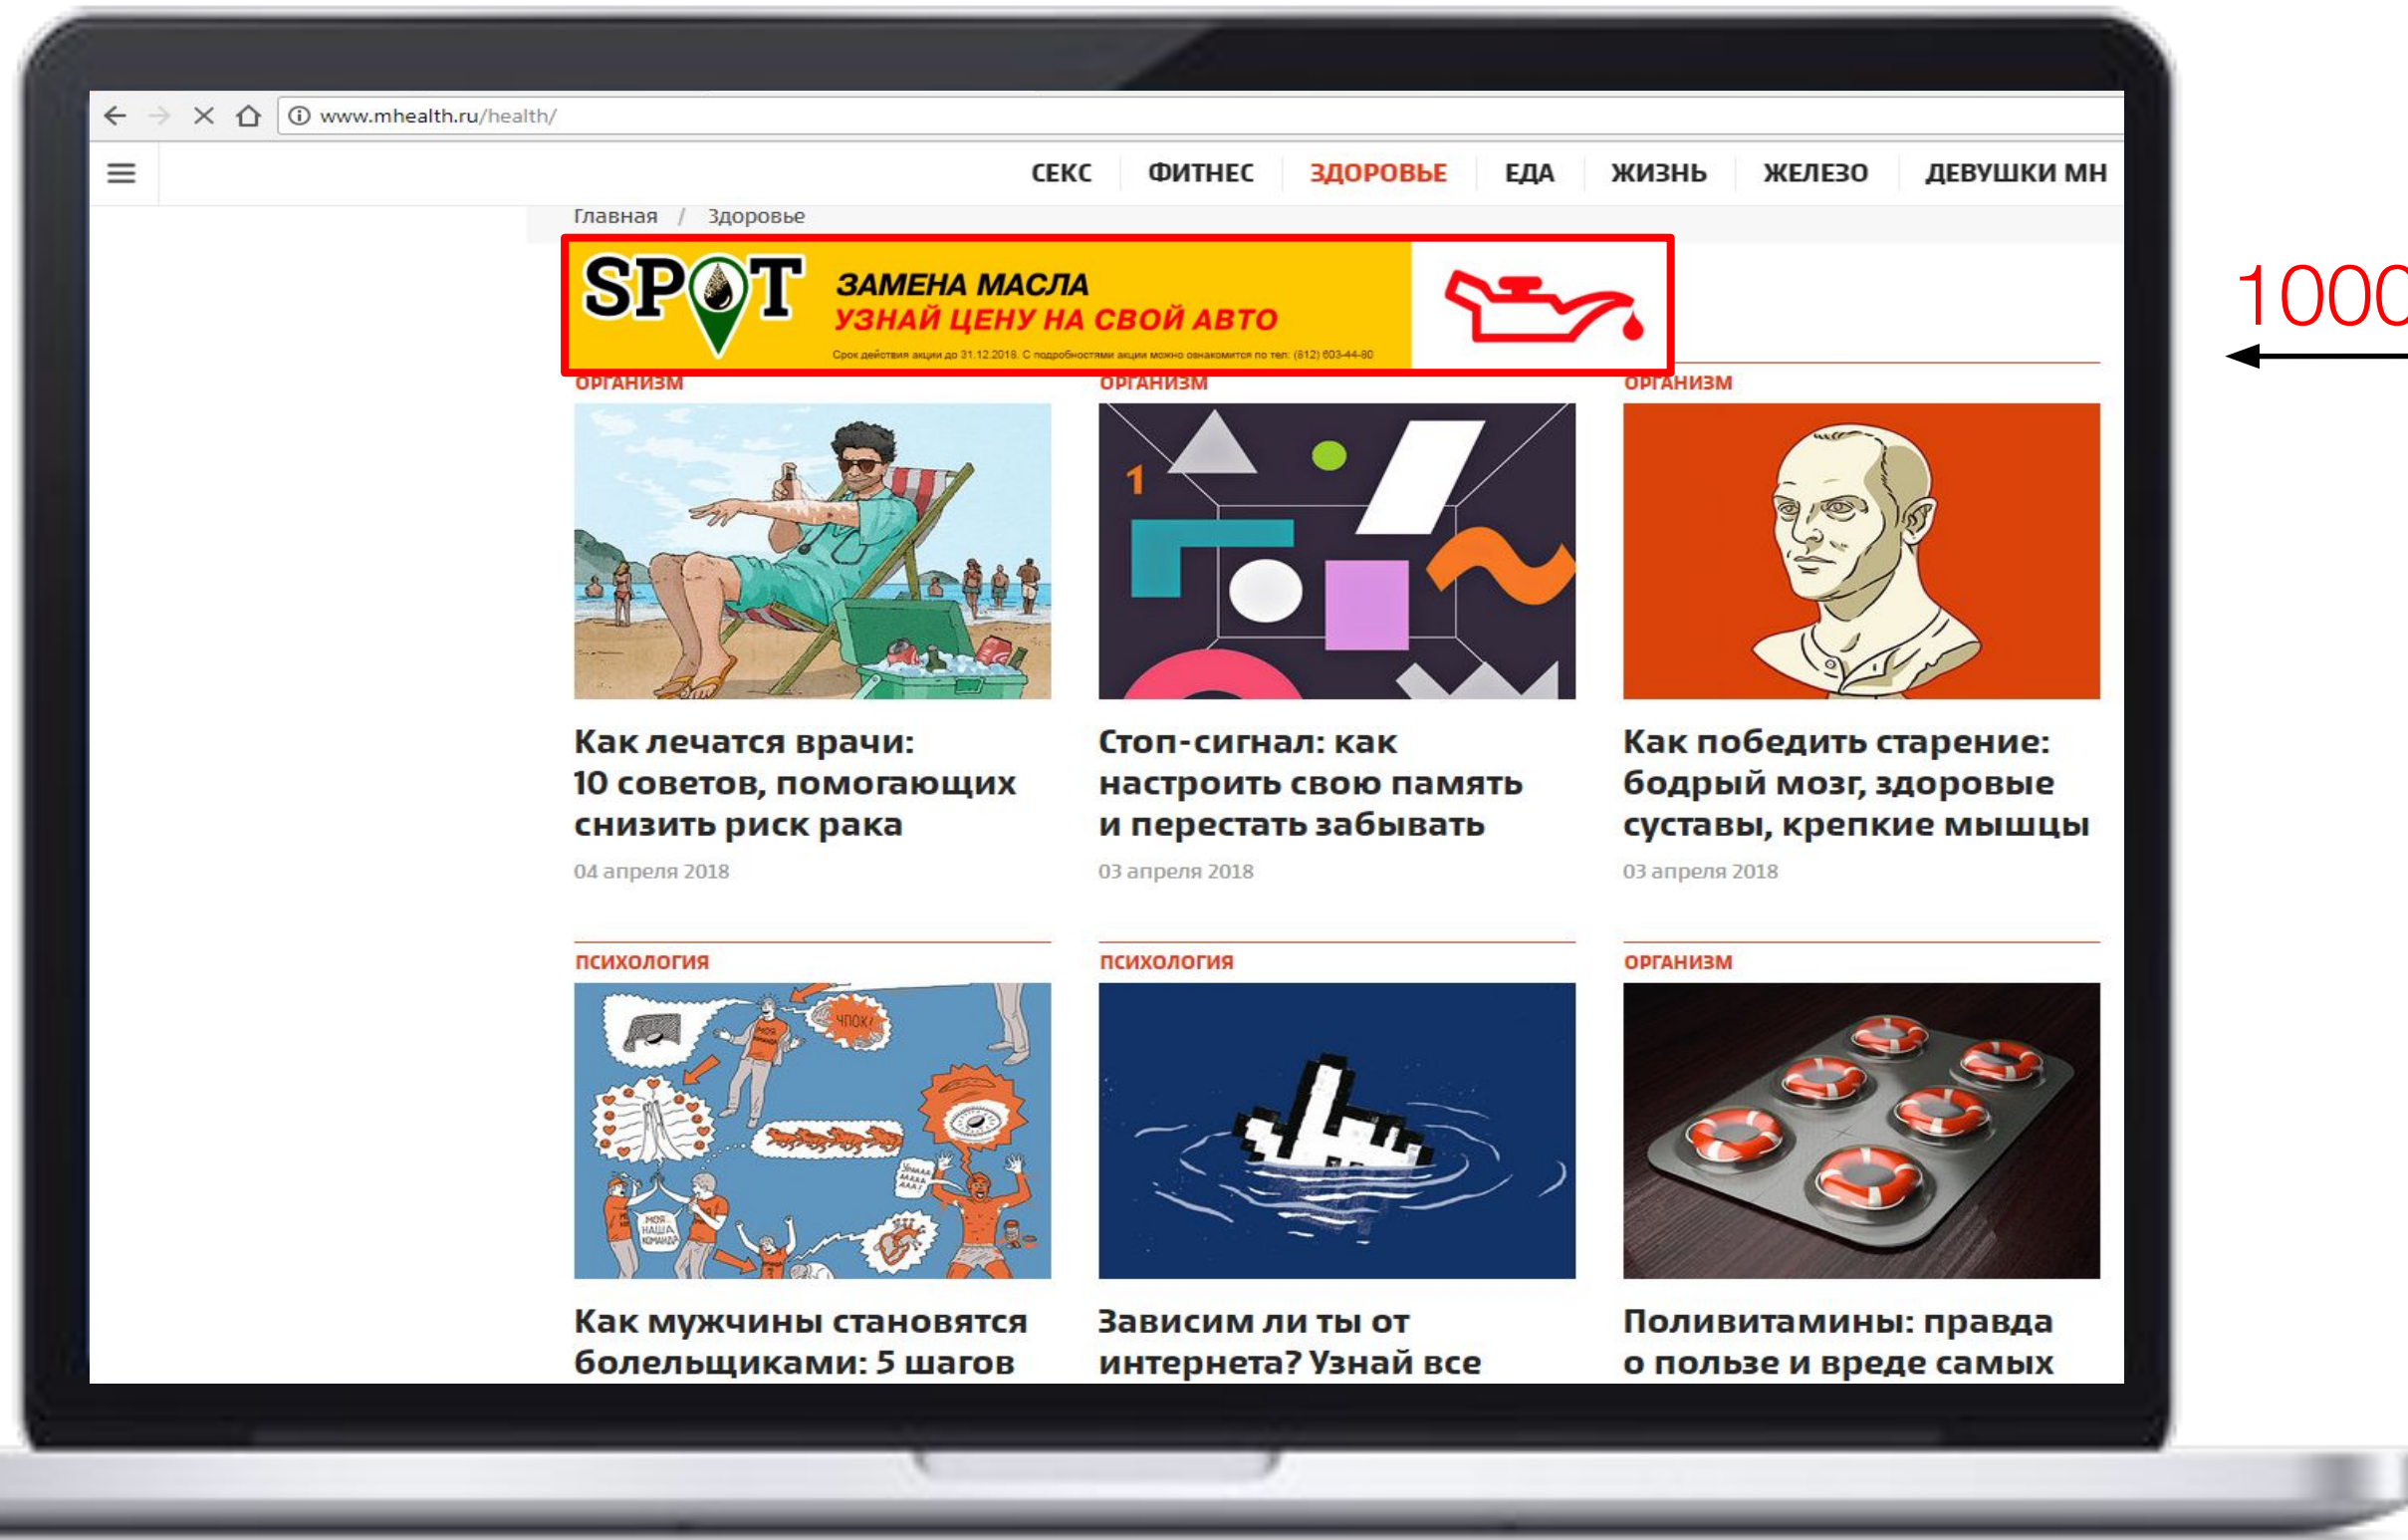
www.mhealth.ru/health/

СЕКС ФИТНЕС ЗДОРОВЬЕ ЕДА ЖИЗНЬ ЖЕЛЕЗО ДЕВУШКИ МН

Главная / Здоровье

SPOT
ЗАМЕНА МАСЛА
УЗНАЙ ЦЕНУ НА СВОЙ АВТО
Срок действия акции до 31.12.2018. С подробностями акции можно ознакомится по тел: (812) 603-44-80

1000

ОРГАНИЗМ
Как лечатся врачи: 10 советов, помогающих снизить риск рака
04 апреля 2018

ОРГАНИЗМ
Стоп-сигнал: как настроить свою память и перестать забывать
03 апреля 2018

ОРГАНИЗМ
Как победить старение: бодрый мозг, здоровые суставы, крепкие мышцы
03 апреля 2018

ПСИХОЛОГИЯ
Как мужчины становятся болельщиками: 5 шагов

ПСИХОЛОГИЯ
Зависим ли ты от интернета? Узнай все

ОРГАНИЗМ
Поливитамины: правда о пользе и вреде самых